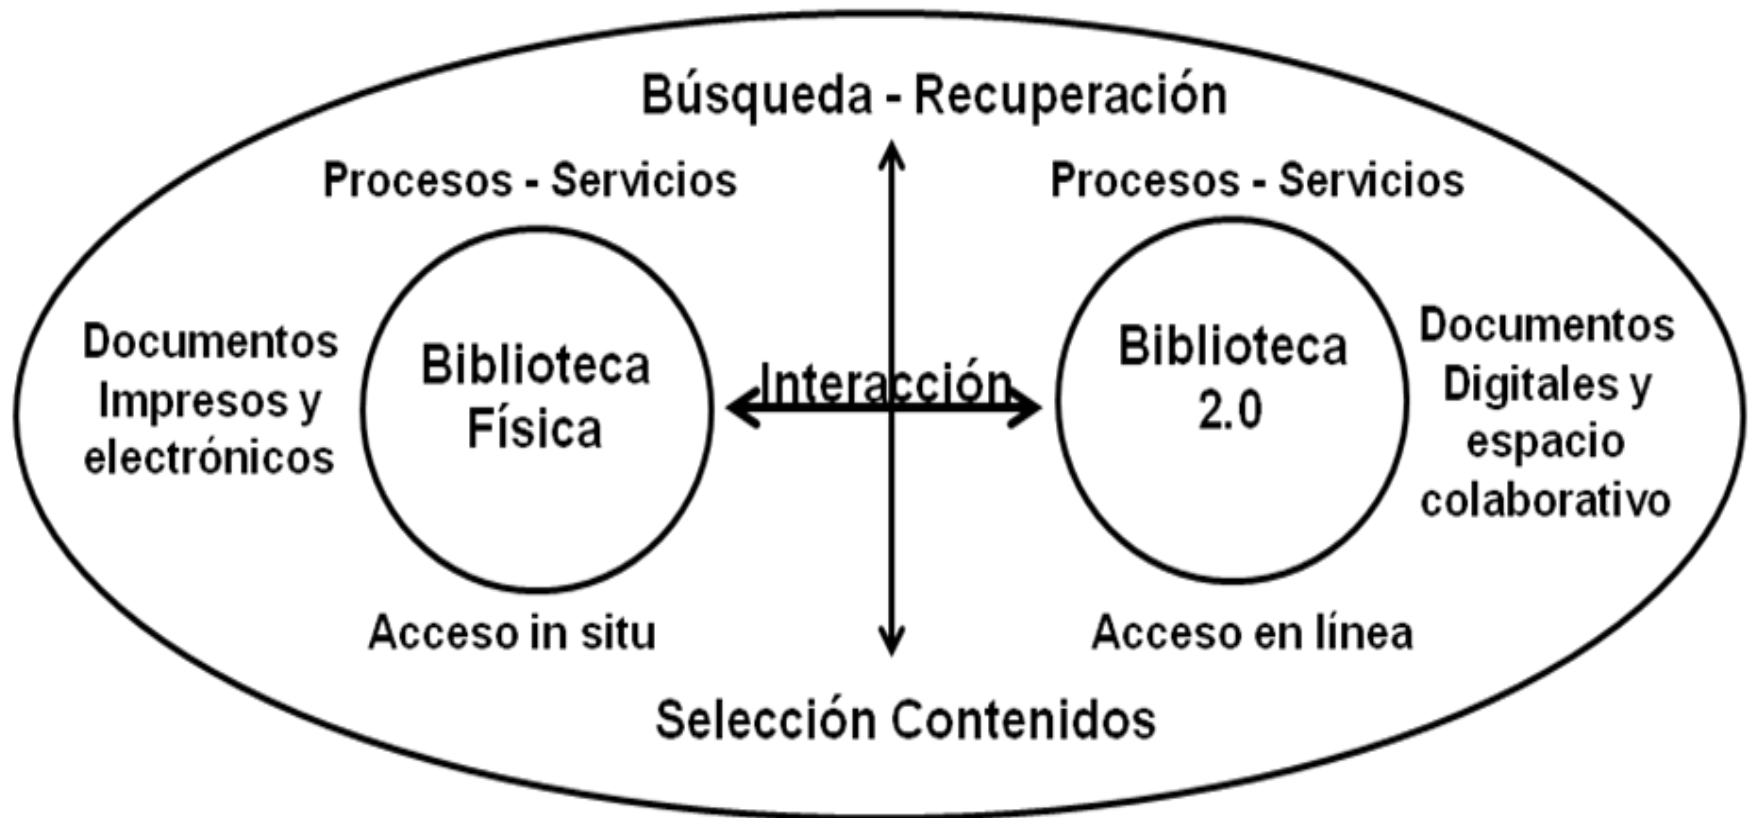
Búsqueda - Recuperación

Procesos - Servicios

Procesos - Servicios

Documentos Impresos y electrónicos

Biblioteca Física

Interacción

Biblioteca 2.0

Documentos Digitales y espacio colaborativo

Acceso in situ

Acceso en línea

Selección Contenidos